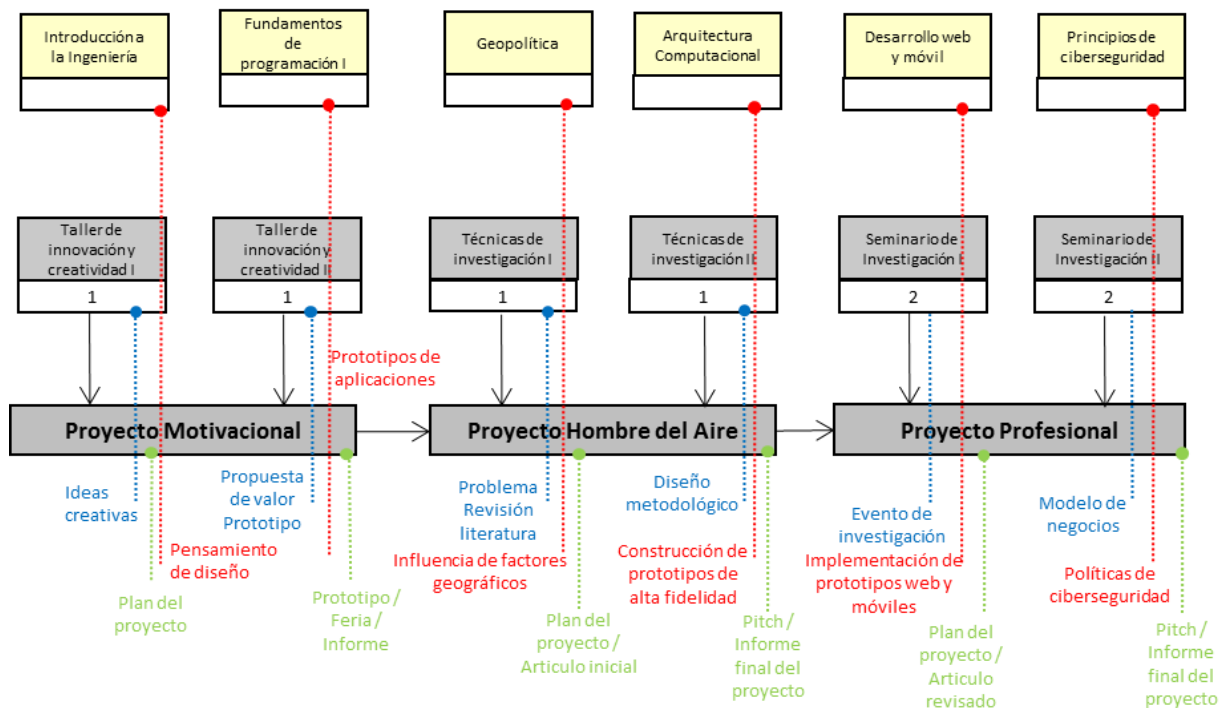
Introducción a la Ingeniería

Fundamentos de programación I

Geopolítica

Arquitectura Computacional

Desarrollo web y móvil

Principios de ciberseguridad

Taller de innovación y creatividad I
1

Taller de innovación y creatividad II
1

Técnicas de investigación I
1

Técnicas de investigación II
1

Seminario de Investigación I
2

Seminario de Investigación II
2

Prototipos de aplicaciones

Proyecto Motivacional

Proyecto Hombre del Aire

Proyecto Profesional

Ideas creativas

Pensamiento de diseño

Plan del proyecto

Propuesta de valor Prototipo

Prototipo / Feria / Informe

Problema Revisión literatura

Influencia de factores geográficos

Plan del proyecto / Articulo inicial

Diseño metodológico

Construcción de prototipos de alta fidelidad

Pitch / Informe final del proyecto

Evento de investigación

Implementación de prototipos web y móviles

Plan del proyecto / Articulo revisado

Modelo de negocios

Políticas de ciberseguridad

Pitch / Informe final del proyecto